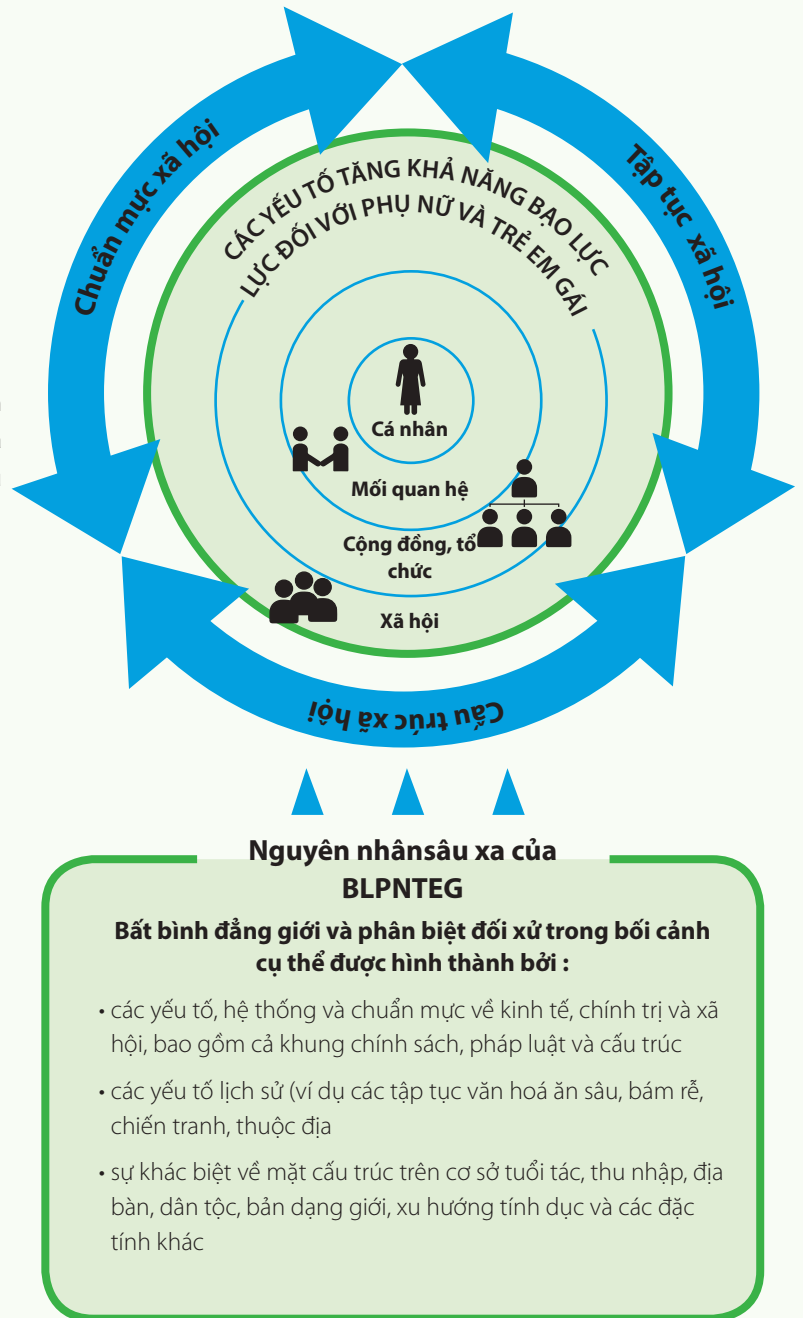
Chuẩn mực xã hội

Tập tục xã hội

CÁC YẾU TỐ TĂNG KHẢ NĂNG BẠO LỰC LỰC ĐỐI VỚI PHỤ NỮ VÀ TRẺ EM GÁI

Cá nhân

Mối quan hệ

Cộng đồng, tổ chức

Xã hội

Cấu trúc xã hội

Nguyên nhânsâu xa của BLPNTEG

Bất bình đẳng giới và phân biệt đối xử trong bối cảnh cụ thể được hình thành bởi :

• các yếu tố, hệ thống và chuẩn mực về kinh tế, chính trị và xã hội, bao gồm cả khung chính sách, pháp luật và cấu trúc

• các yếu tố lịch sử (ví dụ các tập tục văn hoá ăn sâu, bám rễ, chiến tranh, thuộc địa

• sự khác biệt về mặt cấu trúc trên cơ sở tuổi tác, thu nhập, địa bàn, dân tộc, bản dạng giới, xu hướng tính dục và các đặc tính khác